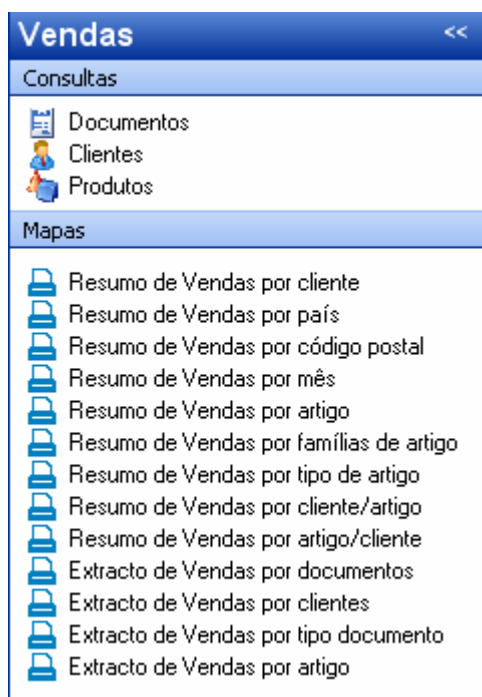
Vendas <<

Consultas

Documentos
Clientes
Produtos

Mapas

Resumo de Vendas por cliente
Resumo de Vendas por país
Resumo de Vendas por código postal
Resumo de Vendas por mês
Resumo de Vendas por artigo
Resumo de Vendas por famílias de artigo
Resumo de Vendas por tipo de artigo
Resumo de Vendas por cliente/artigo
Resumo de Vendas por artigo/cliente
Extracto de Vendas por documentos
Extracto de Vendas por clientes
Extracto de Vendas por tipo documento
Extracto de Vendas por artigo